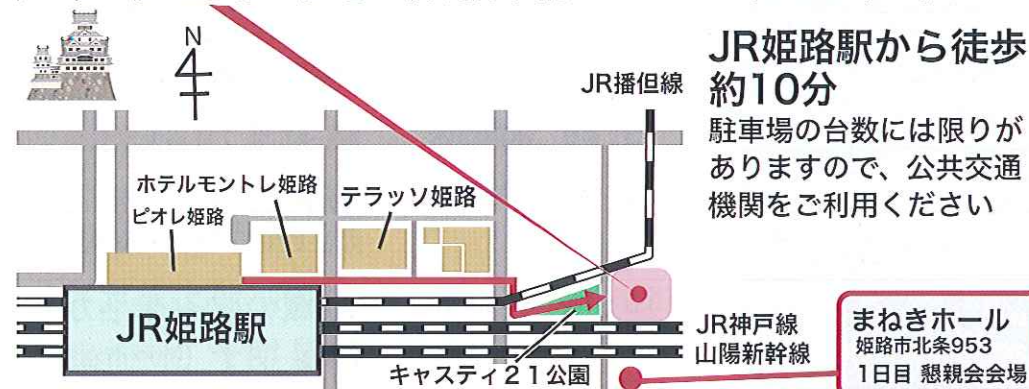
N

JR姫路駅から徒歩約10分

駐車場の台数には限りがありますので、公共交通機関をご利用ください

JR播但線

ホテルモントレ姫路

ピオレ姫路

テラッソ姫路

JR姫路駅

JR神戸線

山陽新幹線

キャスティ21公園

まねきホール
姫路市北条953
1日目 懇親会会場